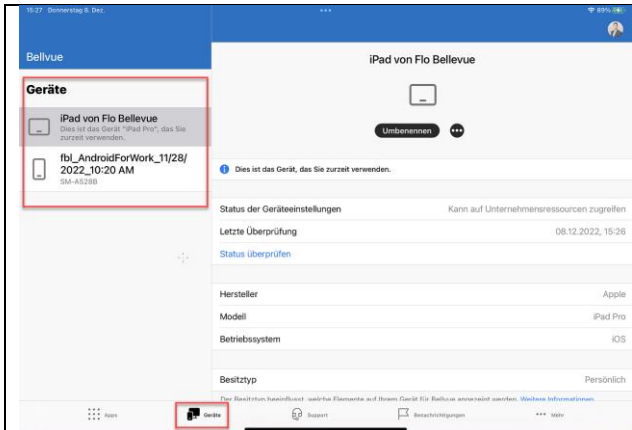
15:27 Donnerstag 8. Dez.

89%

Bellvue

iPad von Flo Bellevue

Geräte

iPad von Flo Bellevue
Dies ist das Gerät "iPad Pro", das Sie zurzeit verwenden.

fbl_AndroidForWork_11/28/2022_10:20 AM
SM-A528B

Umbenennen

Dies ist das Gerät, das Sie zurzeit verwenden.

Status der Geräteeinstellungen | Kann auf Unternehmensressourcen zugreifen

Letzte Überprüfung | 08.12.2022, 15:26

Status überprüfen

Hersteller | Apple

Modell | iPad Pro

Betriebssystem | iOS

Besitztyp | Persönlich

Der Besitztyp beeinflusst, welche Elemente auf Ihrem Gerät für Bellvue angezeigt werden. Weitere Informationen

Apps

Geräte

Support

Benachrichtigungen

Mehr